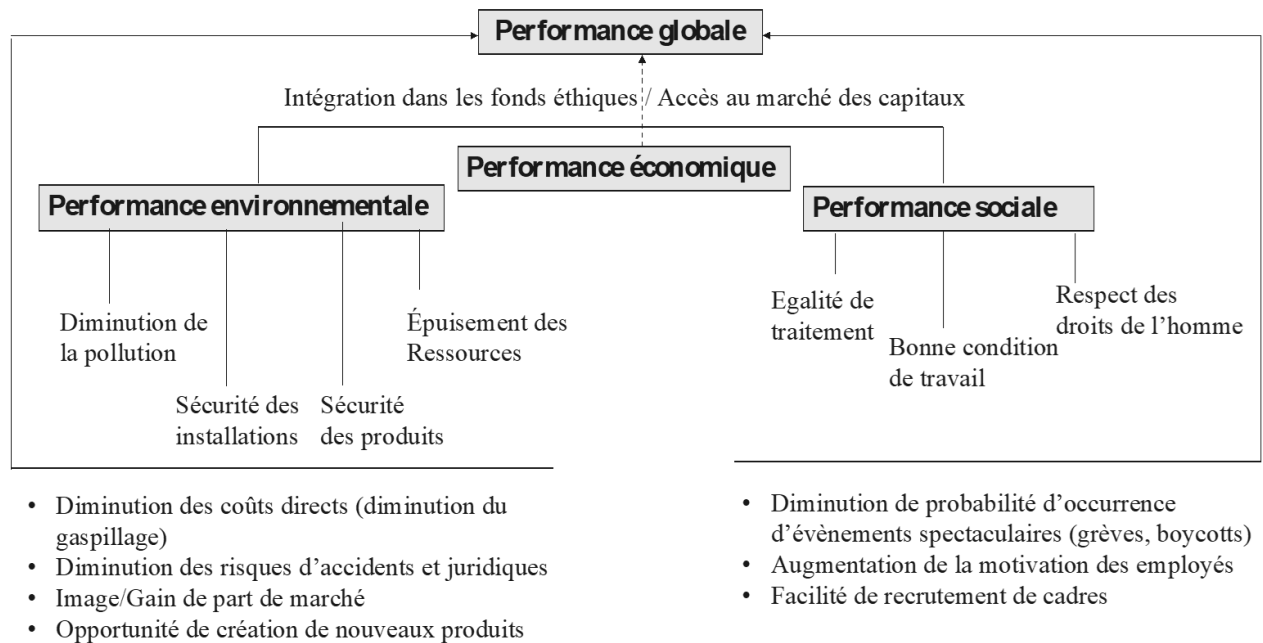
Performance globale

Intégration dans les fonds éthiques / Accès au marché des capitaux

Performance économique

Performance environnementale

Performance sociale

Diminution de la pollution

Sécurité des installations

Sécurité des produits

Épuisement des Ressources

Egalité de traitement

Bonne condition de travail

Respect des droits de l'homme

• Diminution des coûts directs (diminution du gaspillage)
• Diminution des risques d'accidents et juridiques
• Image/Gain de part de marché
• Opportunité de création de nouveaux produits

• Diminution de probabilité d'occurrence d'évènements spectaculaires (grèves, boycotts)
• Augmentation de la motivation des employés
• Facilité de recrutement de cadres